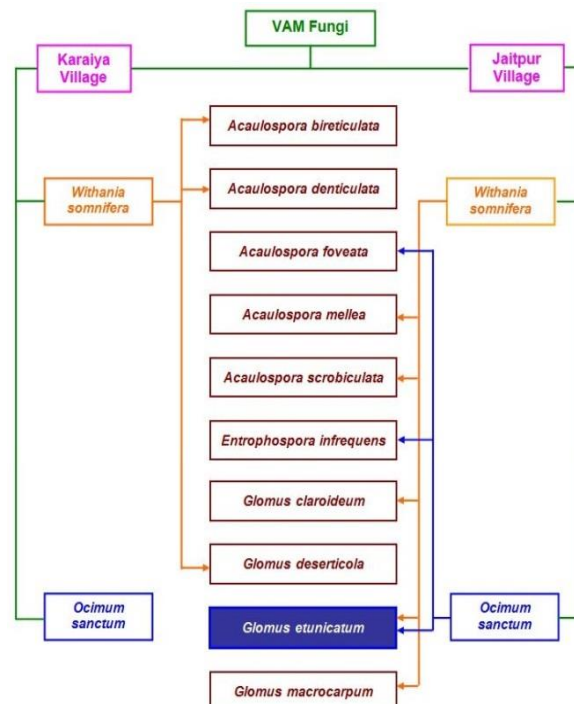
VAM Fungi

Karaiya Village

Jaitpur Village

Withania somnifera

Withania somnifera

Acaulospora bireticulata

Acaulospora denticulata

Acaulospora foveata

Acaulospora mellea

Acaulospora scrobiculata

Entrophospora infrequens

Glomus claroideum

Glomus deserticola

Ocimum sanctum

Glomus etunicatum

Ocimum sanctum

Glomus macrocarpum